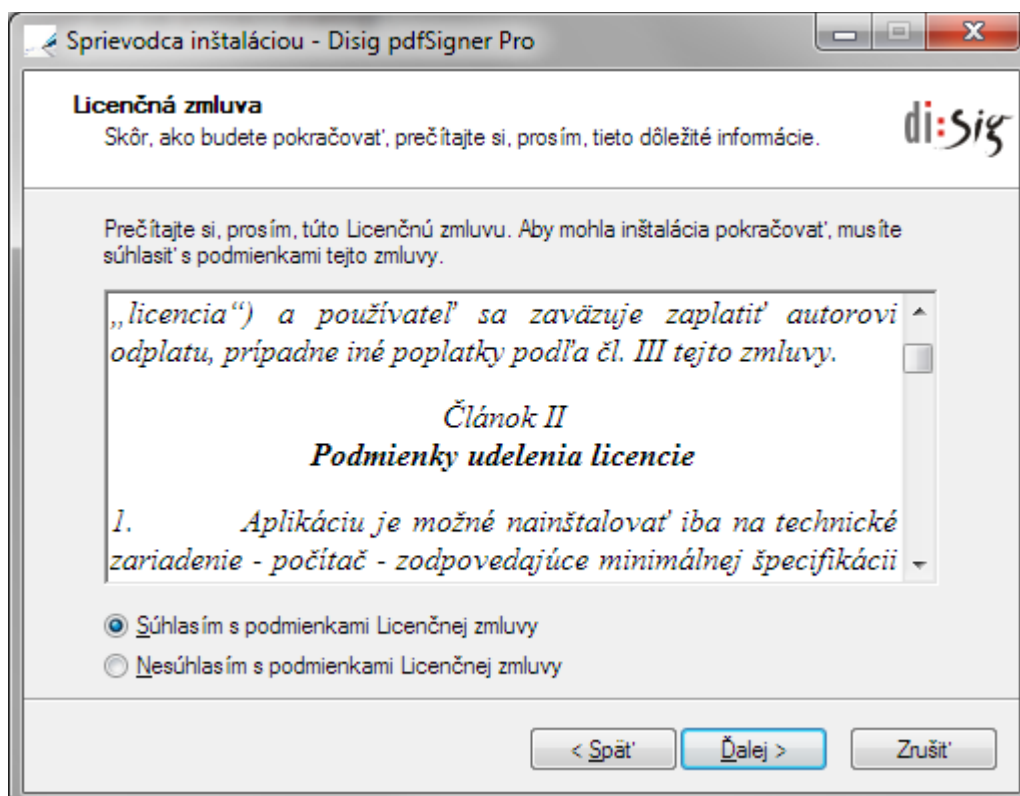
Sprievodca inštaláciou - Disig pdfSigner Pro

Licenčná zmluva
Skôr, ako budete pokračovať, prečítajte si, prosím, tieto dôležité informácie.

di:sig

Prečítajte si, prosím, túto Licenčnú zmluvu. Aby mohla inštalácia pokračovať, musíte súhlasiť s podmienkami tejto zmluvy.

„licencia“) a používateľ sa zaväzuje zaplatiť autorovi odplatu, prípadne iné poplatky podľa čl. III tejto zmluvy.

Článok II
Podmienky udelenia licencie

1. Aplikáciu je možné nainštalovať iba na technické zariadenie - počítač - zodpovedajúce minimálnej špecifikácii

Súhlasím s podmienkami Licenčnej zmluvy
Nesúhlasím s podmienkami Licenčnej zmluvy

< Späť
Ďalej >
Zrušiť